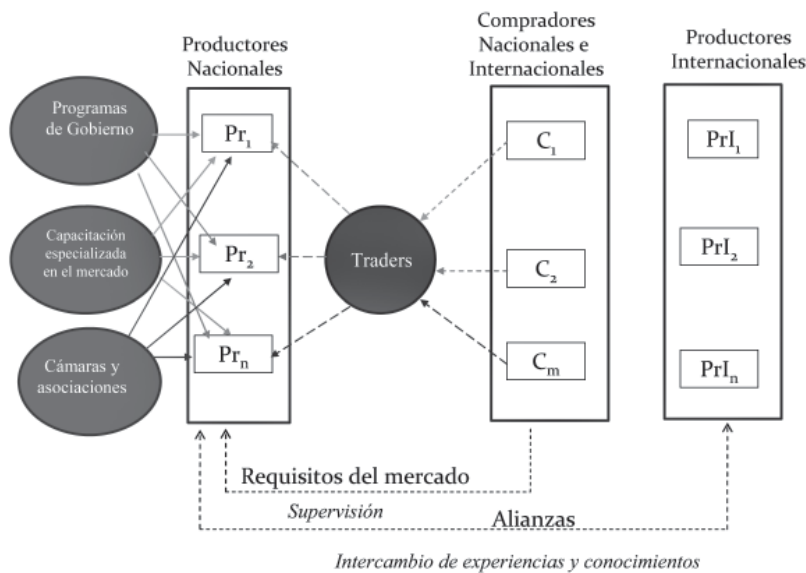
Productores Nacionales

Compradores Nacionales e Internacionales

Productores Internacionales

Programas de Gobierno

Capacitación especializada en el mercado

Cámaras y asociaciones

$Pr_1$

$Pr_2$

$Pr_n$

Traders

$C_1$

$C_2$

$C_m$

$PrI_1$

$PrI_2$

$PrI_n$

Requisitos del mercado

Supervisión

Alianzas

Intercambio de experiencias y conocimientos